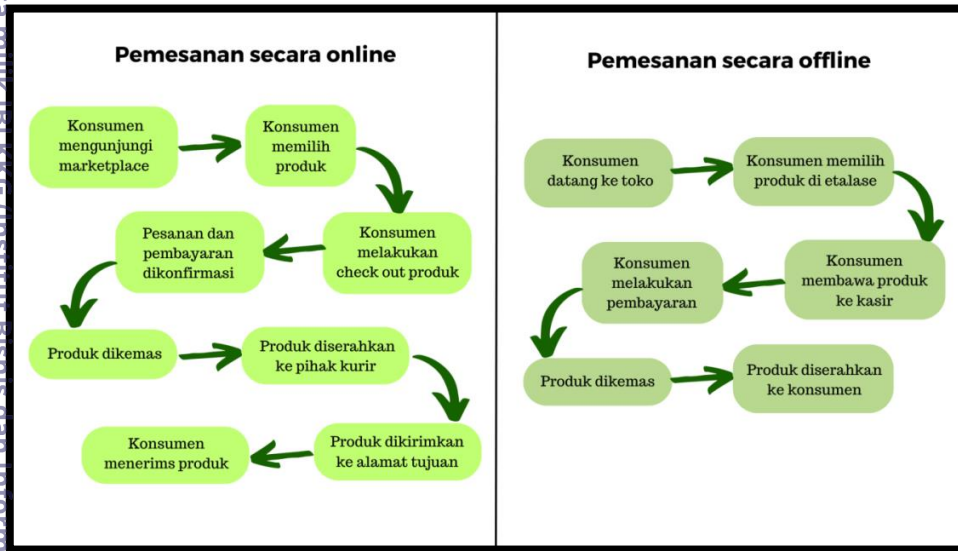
Pemesanan secara online

Konsumen mengunjungi marketplace

Konsumen memilih produk

Konsumen melakukan check out produk

Pesanan dan pembayaran dikonfirmasi

Produk dikemas

Produk diserahkan ke pihak kurir

Produk dikirimkan ke alamat tujuan

Konsumen menerims produk

Pemesanan secara offline

Konsumen datang ke toko

Konsumen memilih produk di etalase

Konsumen membawa produk ke kasir

Konsumen melakukan pembayaran

Produk dikemas

Produk diserahkan ke konsumen